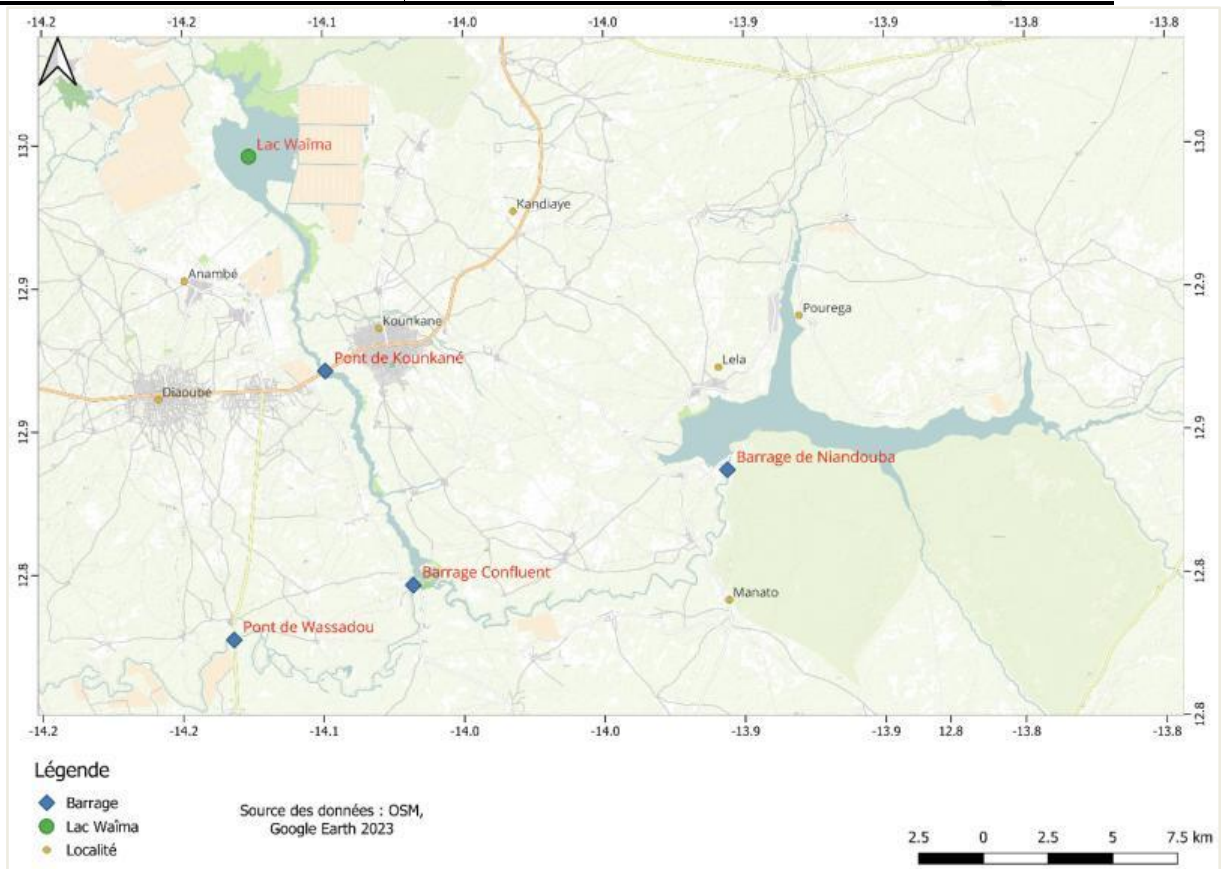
-14.2 -14.2 -14.1 -14.0 -14.0 -13.9 -13.9 -13.8 -13.8

13.0
12.9
12.9
12.8
12.8

Lac Waïma
Kandiaye
Anambé
Kounkane
Pourega
Pont de Kounkané
Lela
Diaoube
Barrage de Niandouba
Barrage Confluent
Manato
Pont de Wassadou

13.0
12.9
12.9
12.8
12.8

-14.2 -14.2 -14.1 -14.0 -14.0 -13.9 -13.9 12.8 -13.8 -13.8

Légende
Barrage
Lac Waïma
Localité

Source des données : OSM, Google Earth 2023

2.5 0 2.5 5 7.5 km